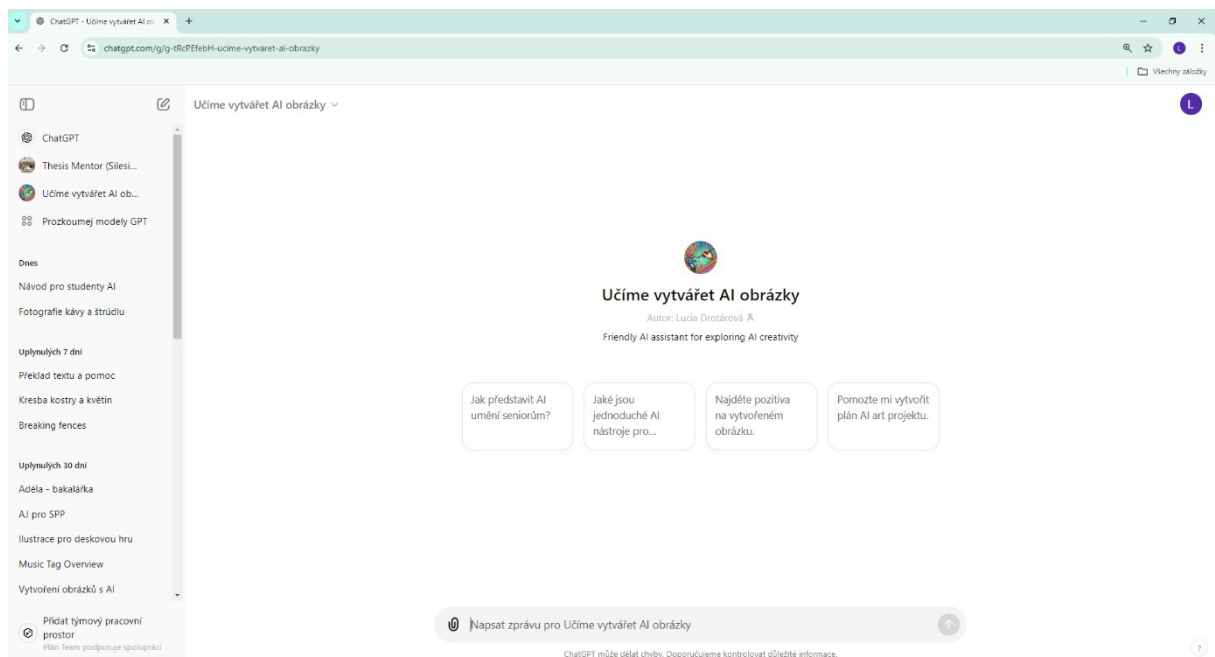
ChatGPT - Učíme vytvářet AI o ×
+
chatgpt.com/g/g-tRcPEfebH-ucime-vytvaret-ai-obrazky
Všechny záložky

Učíme vytvářet AI obrázky

ChatGPT
Thesis Mentor (Silesi...
Učíme vytvářet AI ob...
Prozkoumej modely GPT

Dnes
Návod pro studenty AI
Fotografie kávy a štrúdlu

Uplynulých 7 dní
Překlad textu a pomoc
Kresba kostry a květin
Breaking fences

Uplynulých 30 dní
Adéla - bakalářka
AI pro SPP
Ilustrace pro deskovou hru
Music Tag Overview
Vytvoření obrázků s AI

Přidat týmový pracovní prostor
Plán Team podporuje spolupráci

Učíme vytvářet AI obrázky
Autor: Lucia Drotárová
Friendly AI assistant for exploring AI creativity

Jak představit AI umění seniorům?

Jaké jsou jednoduché AI nástroje pro...

Najděte pozitiva na vytvořeném obrázku.

Pomozte mi vytvořit plán AI art projektu.

Napsat zprávu pro Učíme vytvářet AI obrázky

ChatGPT může dělat chyby. Doporučujeme kontrolovat důležité informace.